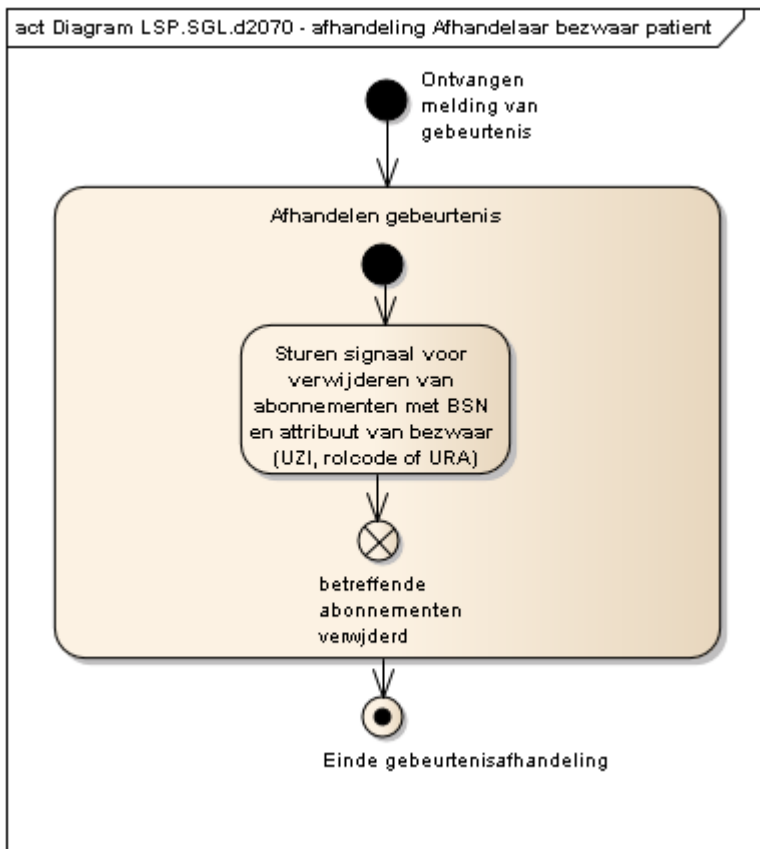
act Diagram LSP.SGL.d2070 - afhandeling Afhandelaar bezwaar patient

Ontvangen melding van gebeurtenis

Afhandelen gebeurtenis

Sturen signaal voor verwijderen van abonnementen met BSN en attribuut van bezwaar (UZI, rolcode of URA)

betreffende abonnementen verwijderd

Einde gebeurtenisafhandeling